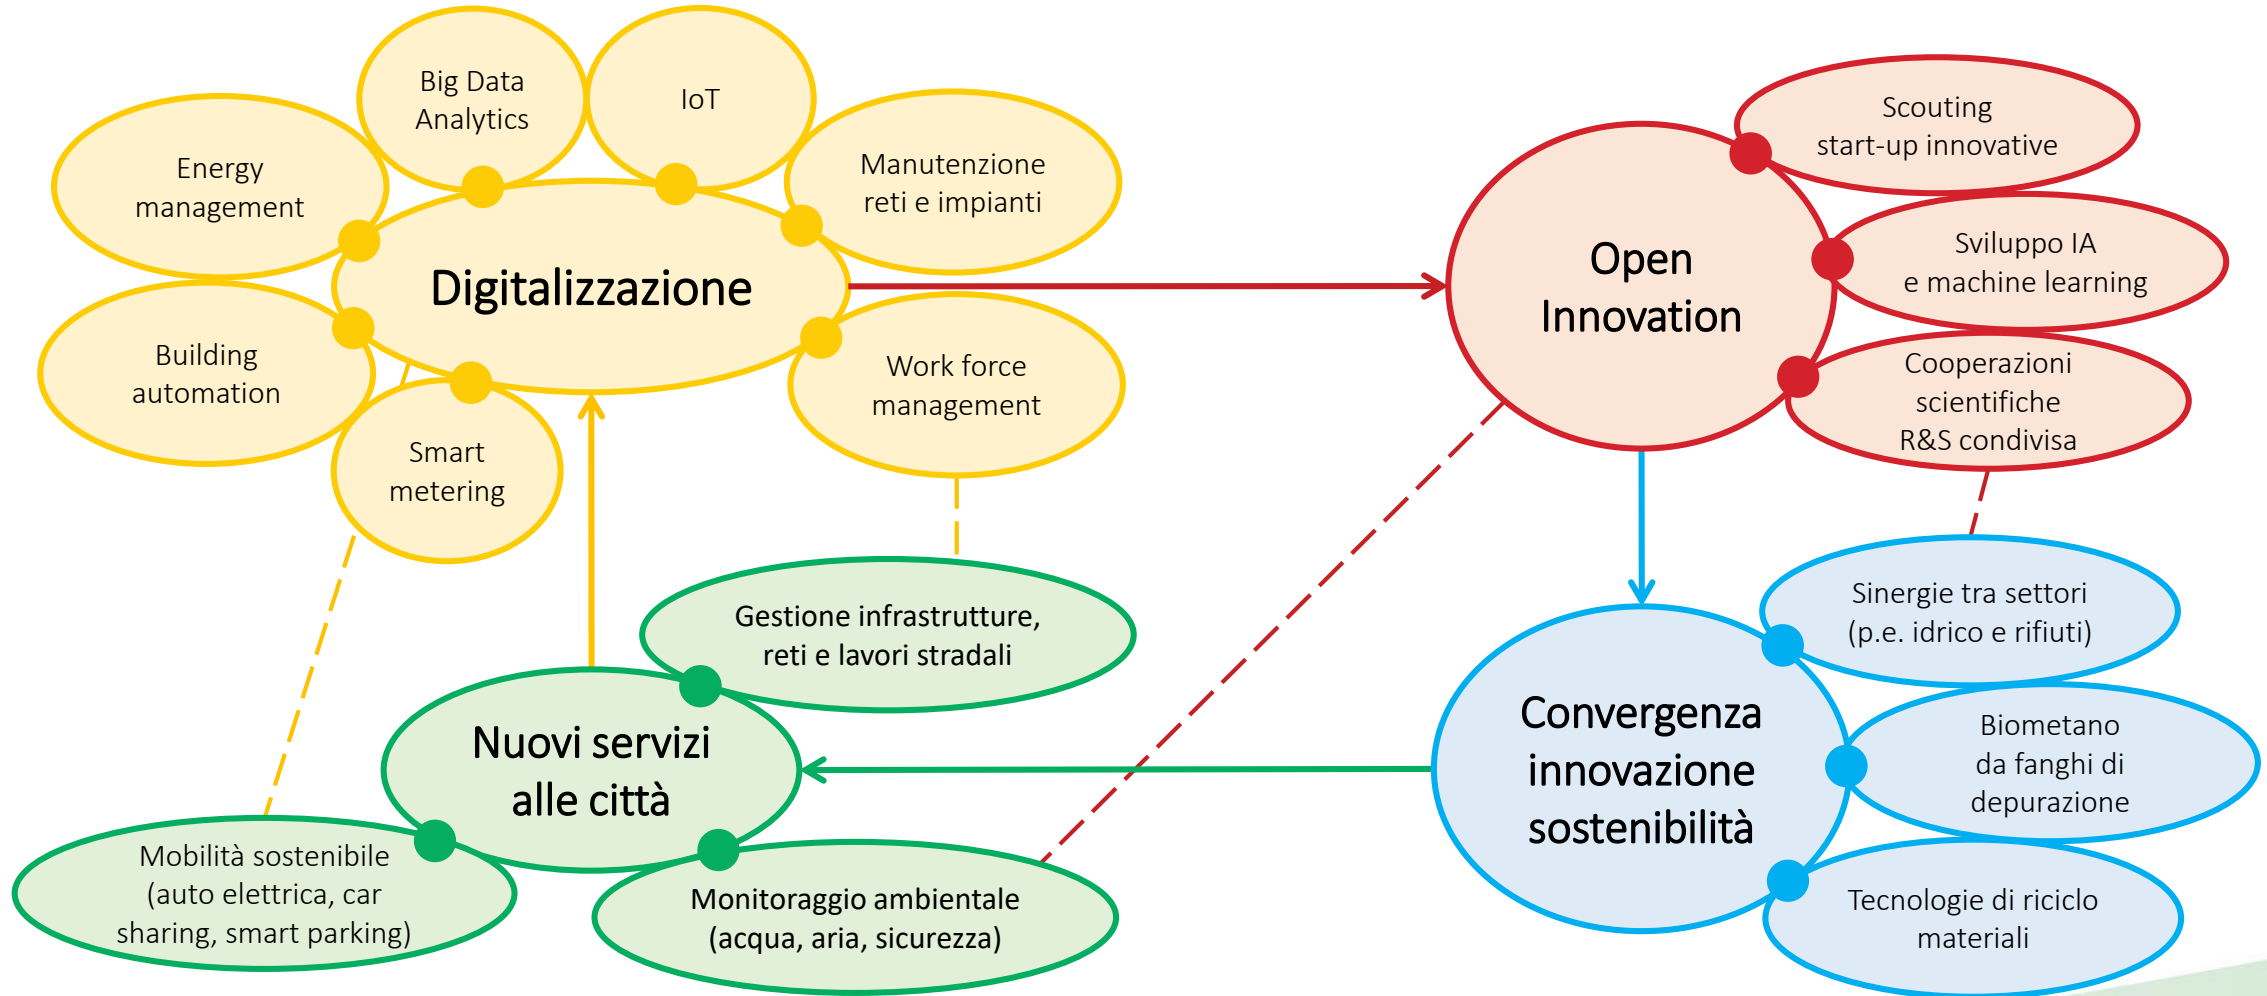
Big Data Analytics

IoT

Energy management

Manutenzione reti e impianti

Digitalizzazione

Building automation

Work force management

Smart metering

Scouting start-up innovative

Open Innovation

Sviluppo IA e machine learning

Cooperazioni scientifiche R&S condivisa

Gestione infrastrutture, reti e lavori stradali

Sinergie tra settori (p.e. idrico e rifiuti)

Nuovi servizi alle città

Convergenza innovazione sostenibilità

Biometano da fanghi di depurazione

Mobilità sostenibile (auto elettrica, car sharing, smart parking)

Monitoraggio ambientale (acqua, aria, sicurezza)

Tecnologie di riciclo materiali